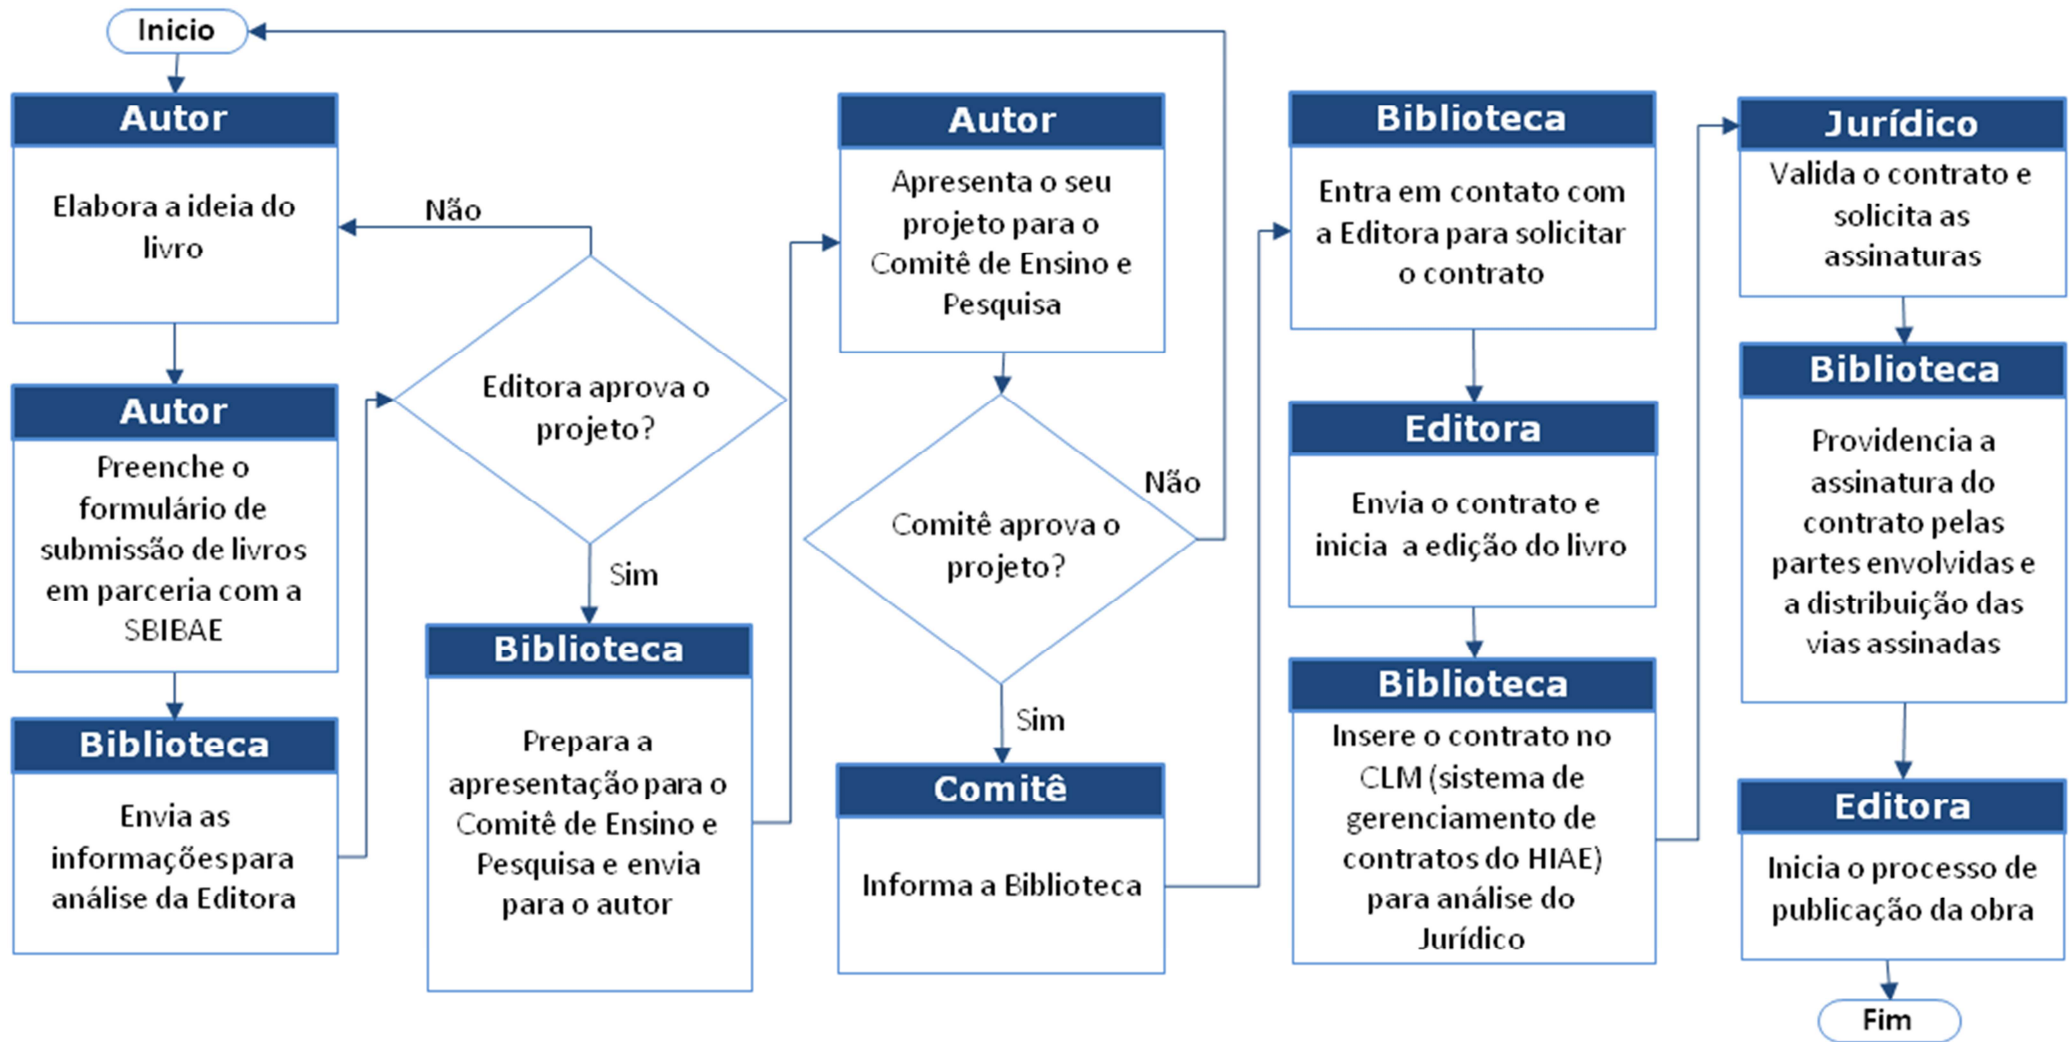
Inicio

Autor
Elabora a ideia do livro

Autor
Preenche o formulário de submissão de livros em parceria com a SBIBAE

Biblioteca
Envia as informações para análise da Editora

Não

Editora aprova o projeto?

Sim

Biblioteca
Prepara a apresentação para o Comitê de Ensino e Pesquisa e envia para o autor

Autor
Apresenta o seu projeto para o Comitê de Ensino e Pesquisa

Comitê aprova o projeto?

Não

Sim

Comitê
Informa a Biblioteca

Biblioteca
Entra em contato com a Editora para solicitar o contrato

Editora
Envia o contrato e inicia a edição do livro

Biblioteca
Insere o contrato no CLM (sistema de gerenciamento de contratos do HIAE) para análise do Jurídico

Jurídico
Valida o contrato e solicita as assinaturas

Biblioteca
Providencia a assinatura do contrato pelas partes envolvidas e a distribuição das vias assinadas

Editora
Inicia o processo de publicação da obra

Fim